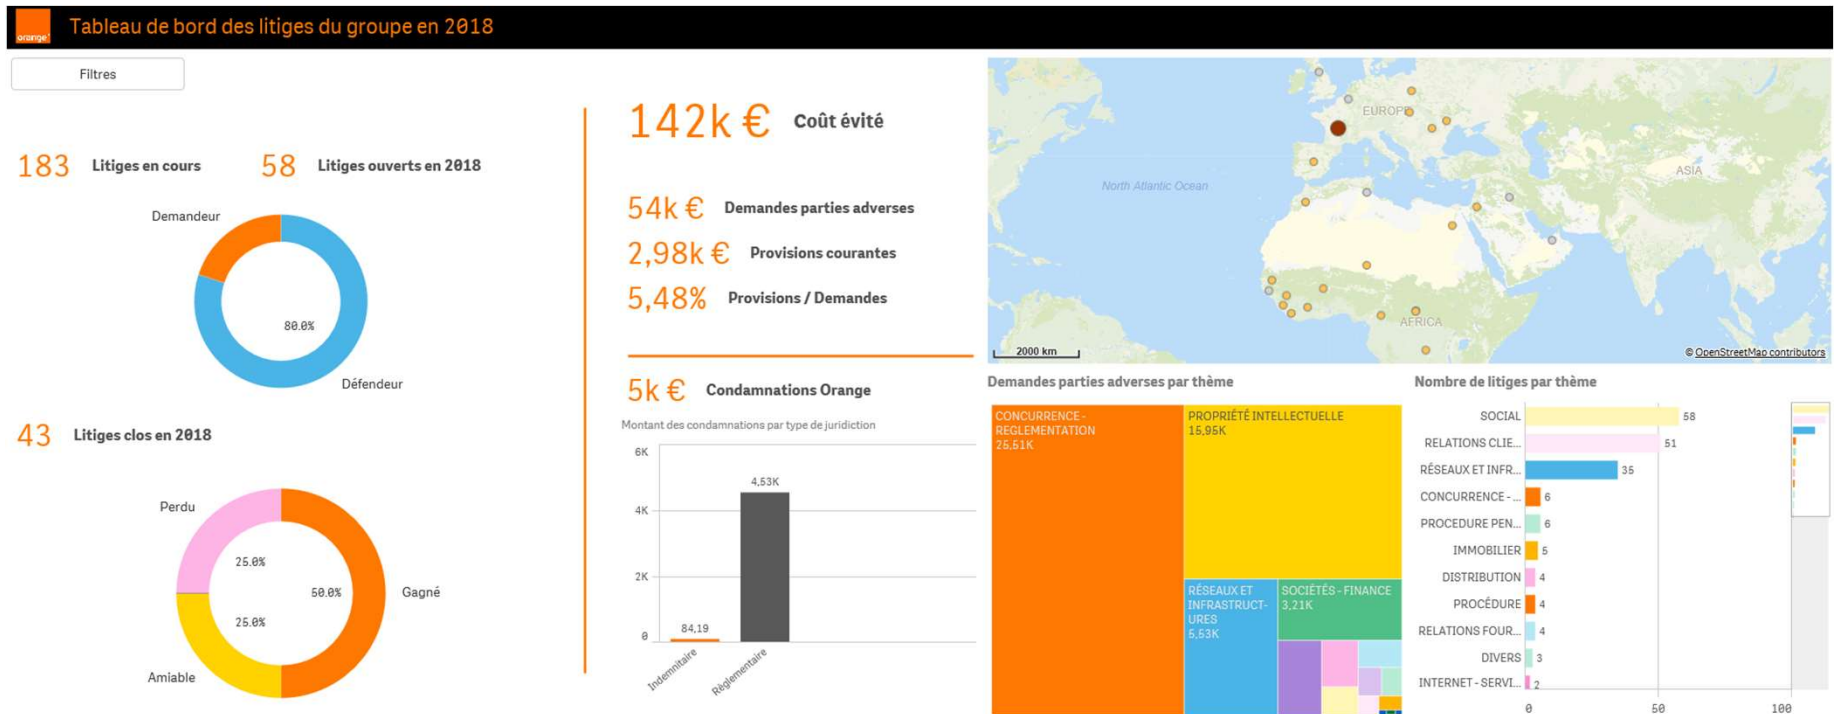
orange

Tableau de bord des litiges du groupe en 2018

Filtres

183 Litiges en cours

58 Litiges ouverts en 2018

Demandeur

80.0%

Défendeur

43 Litiges clos en 2018

Perdu

25.0%

50.0%

Gagné

25.0%

Amiable

142k € Coût évité

54k € Demandes parties adverses

2,98k € Provisions courantes

5,48% Provisions / Demandes

5k € Condamnations Orange

Montant des condamnations par type de juridiction

| | Indemnitaire | Réglementaire |
|---|---|---|
| Montant | 84,19 | 4,53K |

6K
4K
2K
0

EUROPE
North Atlantic Ocean
ASIA
AFRICA
2000 km
© OpenStreetMap contributors

Demandes parties adverses par thème

CONCURRENCE - REGLEMENTATION 25,51K

PROPRIÉTÉ INTELLECTUELLE 15,95K

RÉSEAUX ET INFRASTRUCTURES 5,53K

SOCIÉTÉS - FINANCE 3,21K

Nombre de litiges par thème

| Thème | Nombre |
|---|---|
| SOCIAL | 58 |
| RELATIONS CLIE... | 51 |
| RÉSEAUX ET INFR... | 35 |
| CONCURRENCE - ... | 6 |
| PROCEDURE PEN... | 6 |
| IMMOBILIER | 5 |
| DISTRIBUTION | 4 |
| PROCÉDURE | 4 |
| RELATIONS FOUR... | 4 |
| DIVERS | 3 |
| INTERNET - SERVI... | 2 |

0
50
100